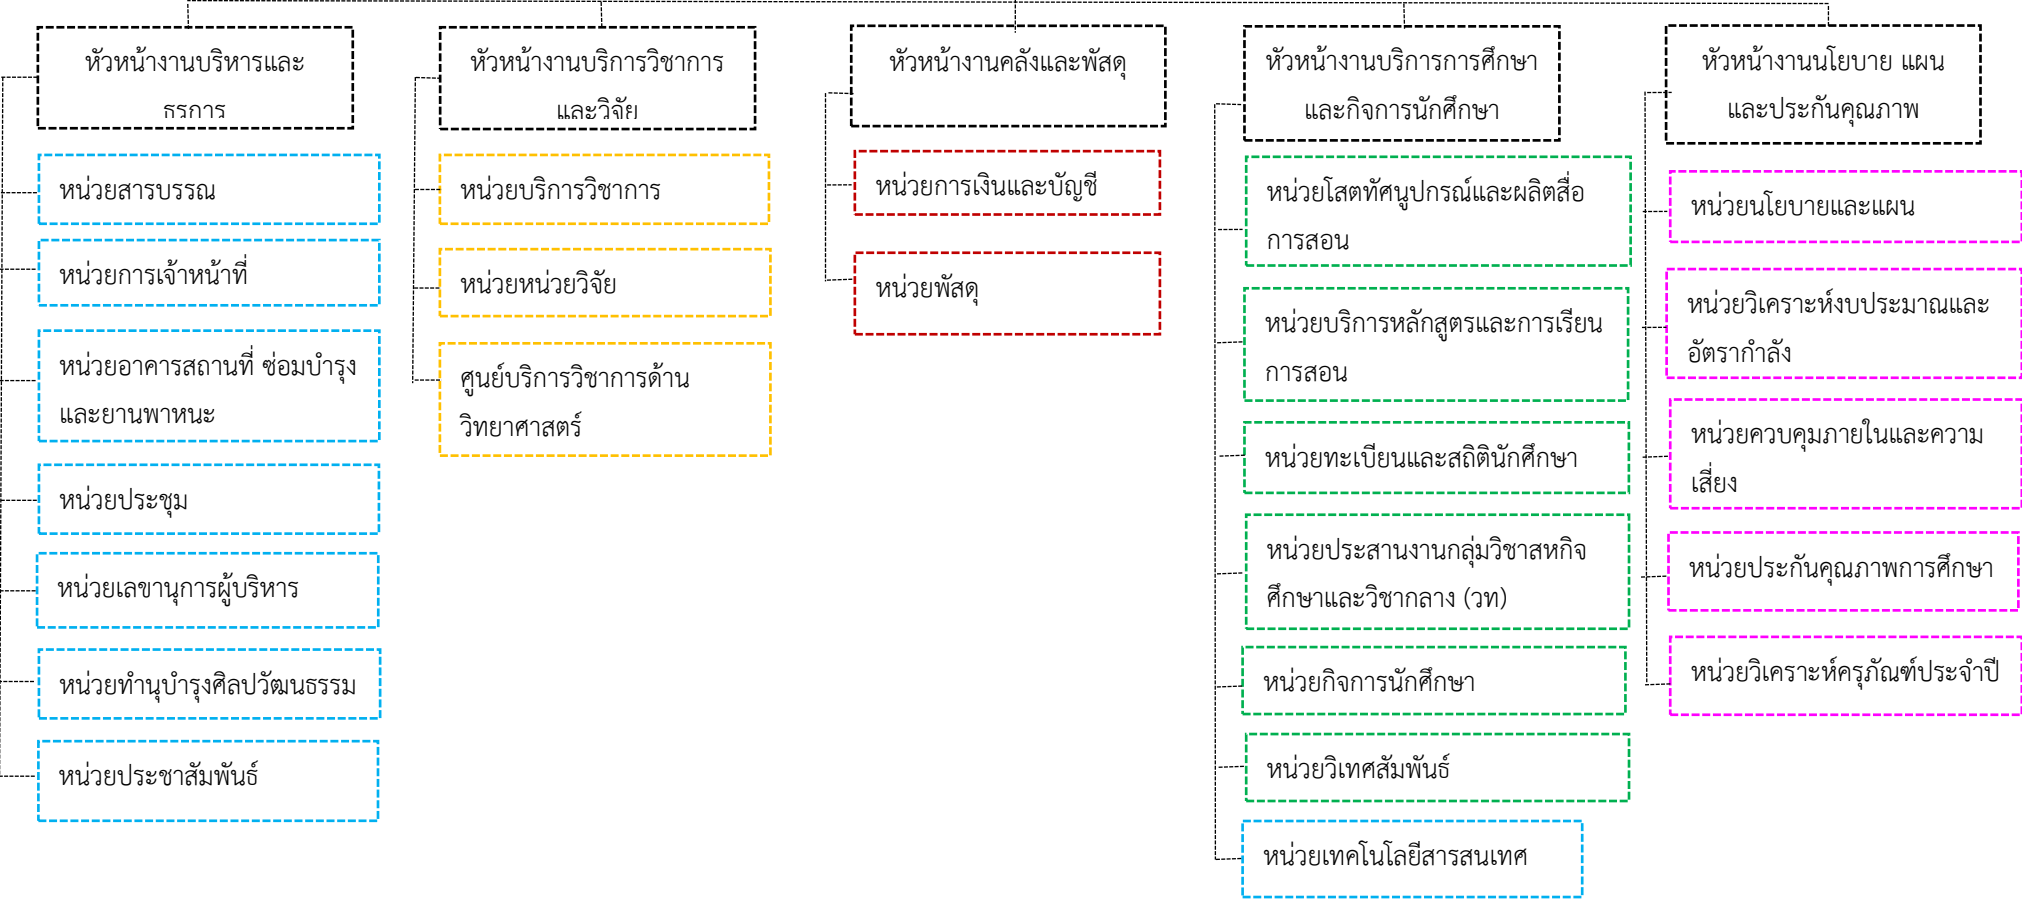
หัวหน้างานบริหารและธรการ

หน่วยสารบรรณ

หน่วยการเจ้าหน้าที่

หน่วยอาคารสถานที่ ซ่อมบำรุงและยานพาหนะ

หน่วยประชุม

หน่วยเลขานุการผู้บริหาร

หน่วยทำนุบำรุงศิลปวัฒนธรรม

หน่วยประชาสัมพันธ์

หัวหน้างานบริการวิชาการและวิจัย

หน่วยบริการวิชาการ

หน่วยหน่วยวิจัย

ศูนย์บริการวิชาการด้านวิทยาศาสตร์

หัวหน้างานคลังและพัสดุ

หน่วยการเงินและบัญชี

หน่วยพัสดุ

หัวหน้างานบริการการศึกษาและกิจการนักศึกษา

หน่วยโสตทัศนูปกรณ์และผลิตสื่อการสอน

หน่วยบริการหลักสูตรและการเรียนการสอน

หน่วยทะเบียนและสถิตินักศึกษา

หน่วยประสานงานกลุ่มวิชาสหกิจศึกษาและวิชากลาง (วท)

หน่วยกิจการนักศึกษา

หน่วยวิเทศสัมพันธ์

หน่วยเทคโนโลยีสารสนเทศ

หัวหน้างานนโยบาย แผนและประกันคุณภาพ

หน่วยนโยบายและแผน

หน่วยวิเคราะห์งบประมาณและอัตรากำลัง

หน่วยควบคุมภายในและความเสี่ยง

หน่วยประกันคุณภาพการศึกษา

หน่วยวิเคราะห์ครุภัณฑ์ประจำปี